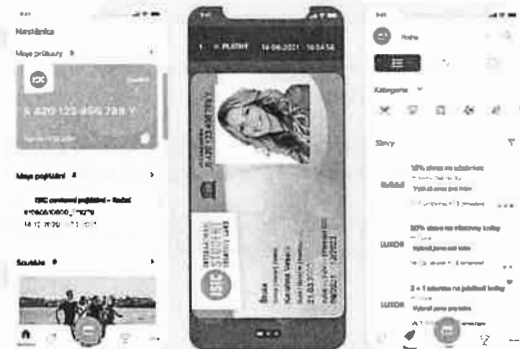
Nástěnka

Moje průkazy

ISIC

S 420 123 456 789 Y

Moje pojištění

ISIC cestovní pojištění – Roční

Soutěže

PLATNÝ 14-06-2021 16:54:54

INTERNATIONAL STUDENT IDENTITY CARD

STUDENT

ISIC

Praha

Kategorie

Slevy

10% sleva na ubytování

Vybrat sleva pro tebe

LUXOR

20% sleva na všechny knihy

Vybrat sleva pro tebe

LUXOR

2 + 1 zdarma na jakékoli knihy

Vybrat sleva pro tebe